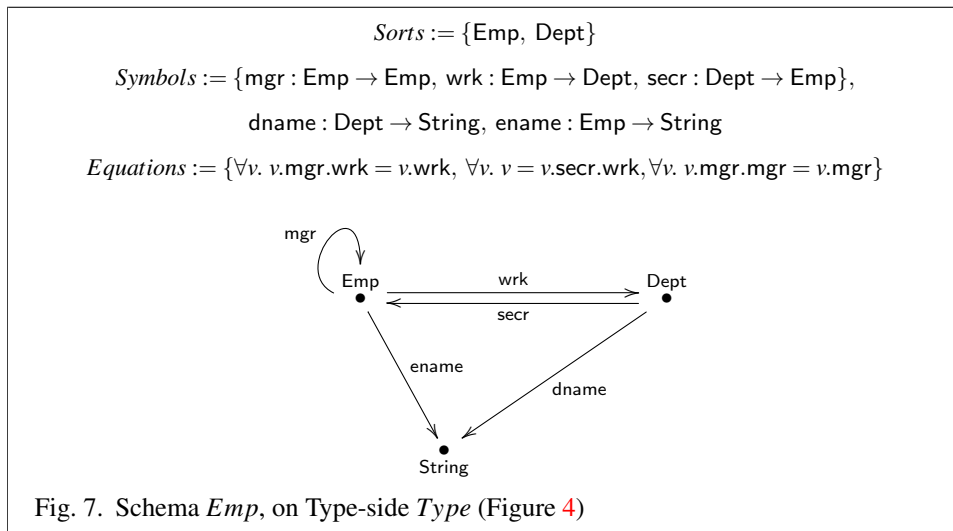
$Sorts := \{\mathsf{Emp},\ \mathsf{Dept}\}$

$Symbols := \{\mathsf{mgr} : \mathsf{Emp} \to \mathsf{Emp},\ \mathsf{wrk} : \mathsf{Emp} \to \mathsf{Dept},\ \mathsf{secr} : \mathsf{Dept} \to \mathsf{Emp}\},$

$\mathsf{dname} : \mathsf{Dept} \to \mathsf{String},\ \mathsf{ename} : \mathsf{Emp} \to \mathsf{String}$

$Equations := \{\forall v.\ v.\mathsf{mgr}.\mathsf{wrk} = v.\mathsf{wrk},\ \forall v.\ v = v.\mathsf{secr}.\mathsf{wrk}, \forall v.\ v.\mathsf{mgr}.\mathsf{mgr} = v.\mathsf{mgr}\}$

mgr
Emp
wrk
Dept
secr
ename
dname
String

Fig. 7. Schema *Emp*, on Type-side *Type* (Figure 4)